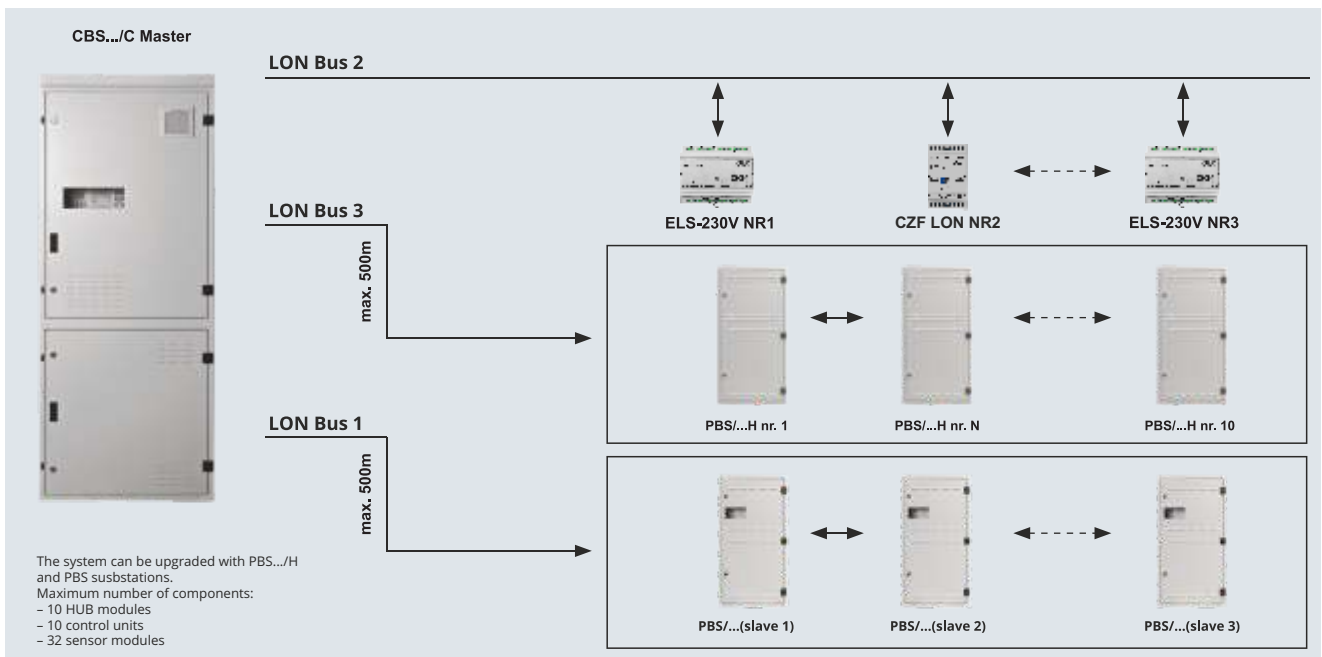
CBS.../C Master

LON Bus 2

ELS-230V NR1

CZF LON NR2

ELS-230V NR3

LON Bus 3

max. 500m

PBS/...H nr. 1

PBS/...H nr. N

PBS/...H nr. 10

LON Bus 1

max. 500m

PBS/...(slave 1)

PBS/...(slave 2)

PBS/...(slave 3)

The system can be upgraded with PBS.../H and PBS susbstations.
Maximum number of components:
– 10 HUB modules
– 10 control units
– 32 sensor modules